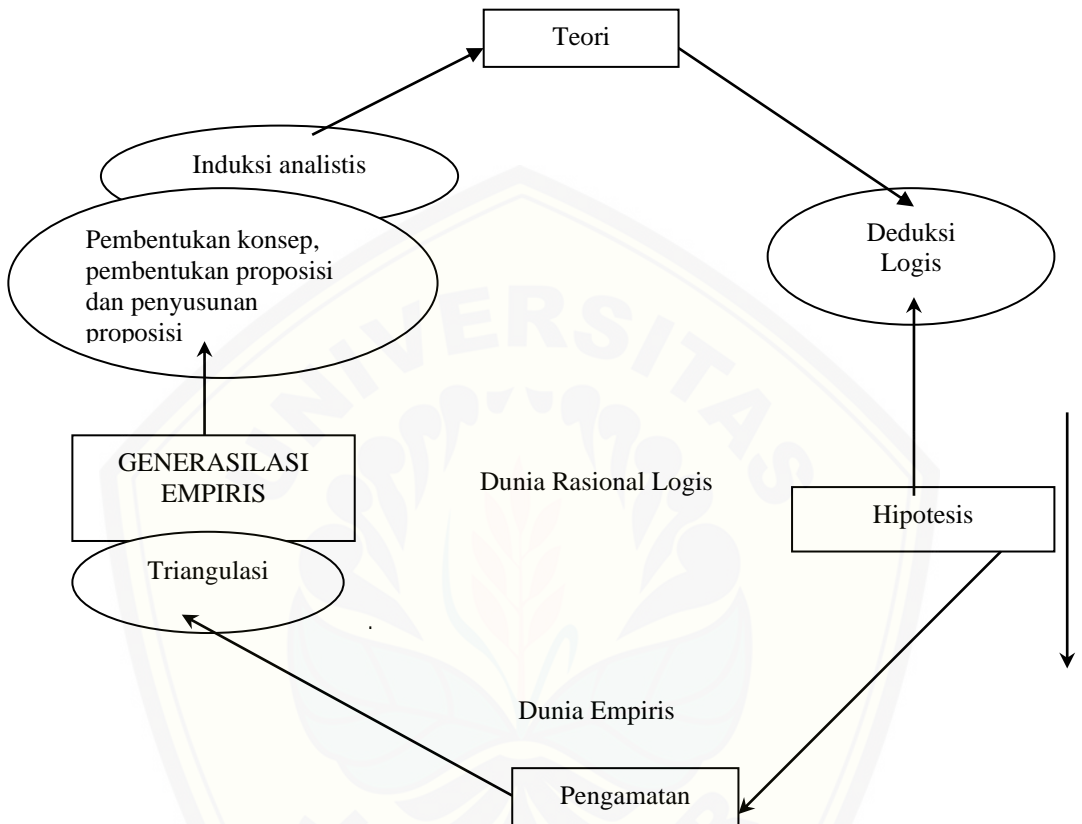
Teori

Induksi analistis

Pembentukan konsep, pembentukan proposisi dan penyusunan proposisi

Deduksi Logis

GENERASILASI EMPIRIS

Dunia Rasional Logis

Hipotesis

Triangulasi

Dunia Empiris

Pengamatan